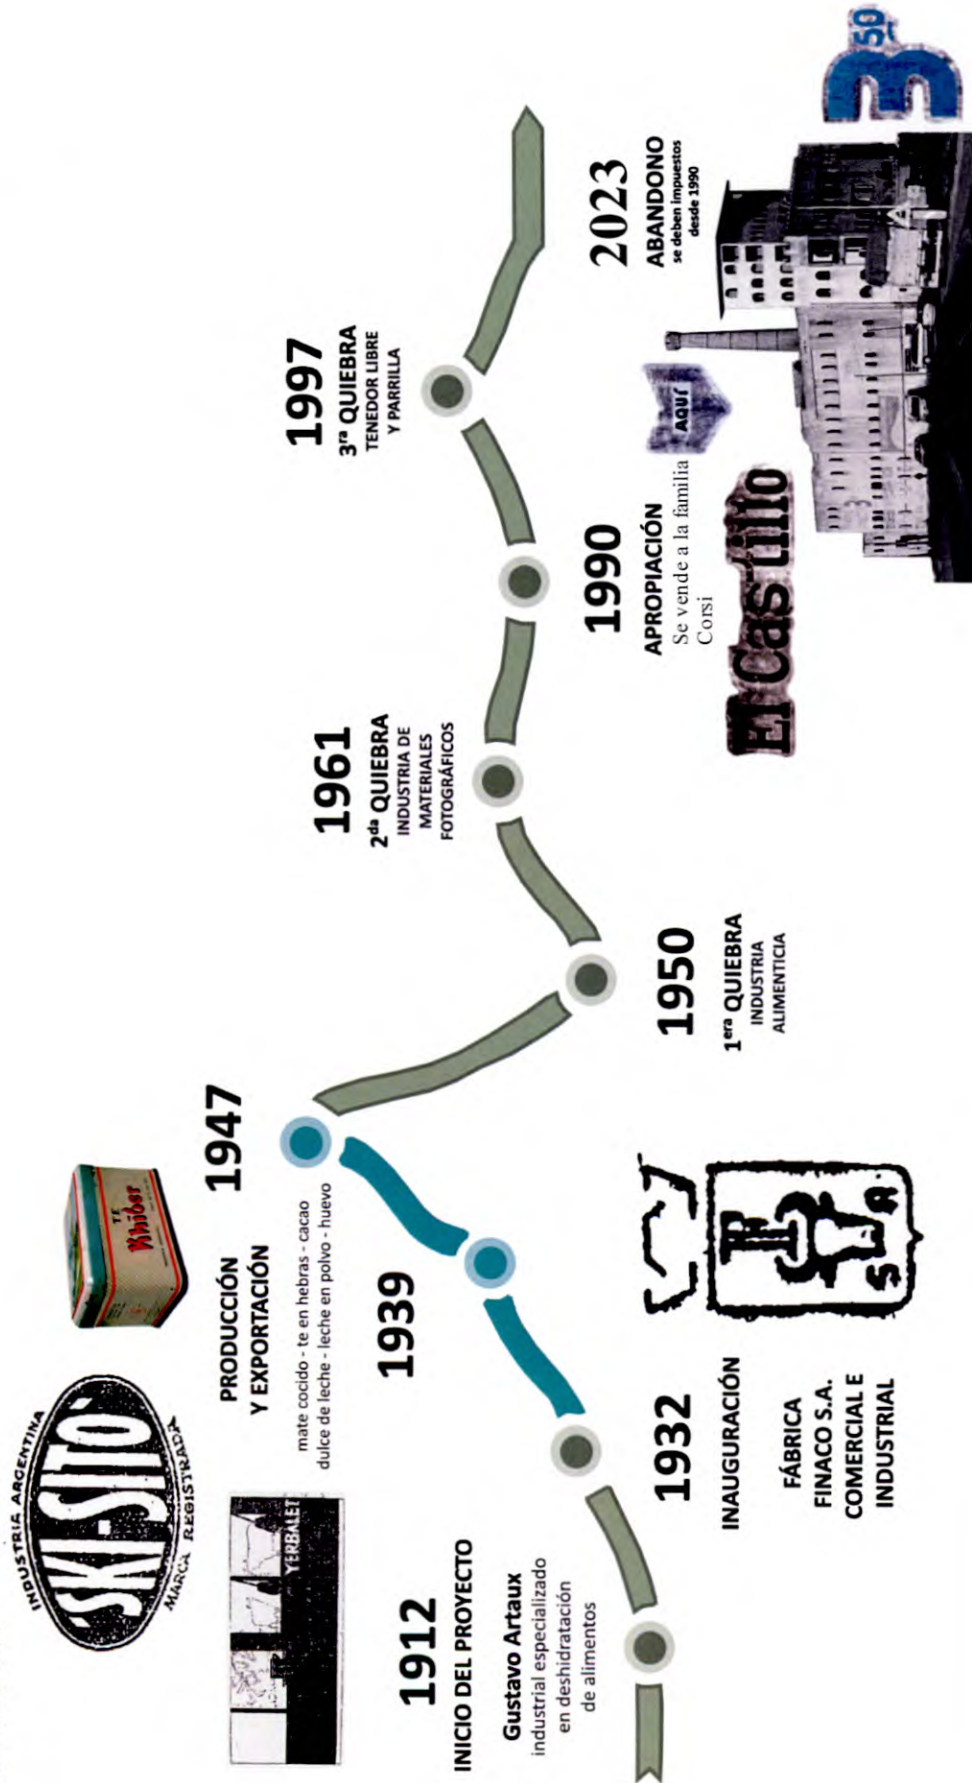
INDUSTRIA ARGENTINA
SKI-SITO
MARCA REGISTRADA

YERBALES

1912
INICIO DEL PROYECTO
Gustavo Artaux
industrial especializado en deshidratación de alimentos

1932
INAUGURACIÓN
FÁBRICA FINACO S.A. COMERCIAL E INDUSTRIAL

1939

1947
PRODUCCIÓN Y EXPORTACIÓN
mate cocido - te en hebras - cacao dulce de leche - leche en polvo - huevo

TE
Khiber

1950
$1^{era}$ QUIEBRA
INDUSTRIA ALIMENTICIA

1961
$2^{da}$ QUIEBRA
INDUSTRIA DE MATERIALES FOTOGRÁFICOS

1990
APROPIACIÓN
Se vende a la familia Corsi

El Castillo

AQUÍ

1997
$3^{ra}$ QUIEBRA
TENEDOR LIBRE Y PARRILLA

2023
ABANDONO
se deben impuestos desde 1990

3 50